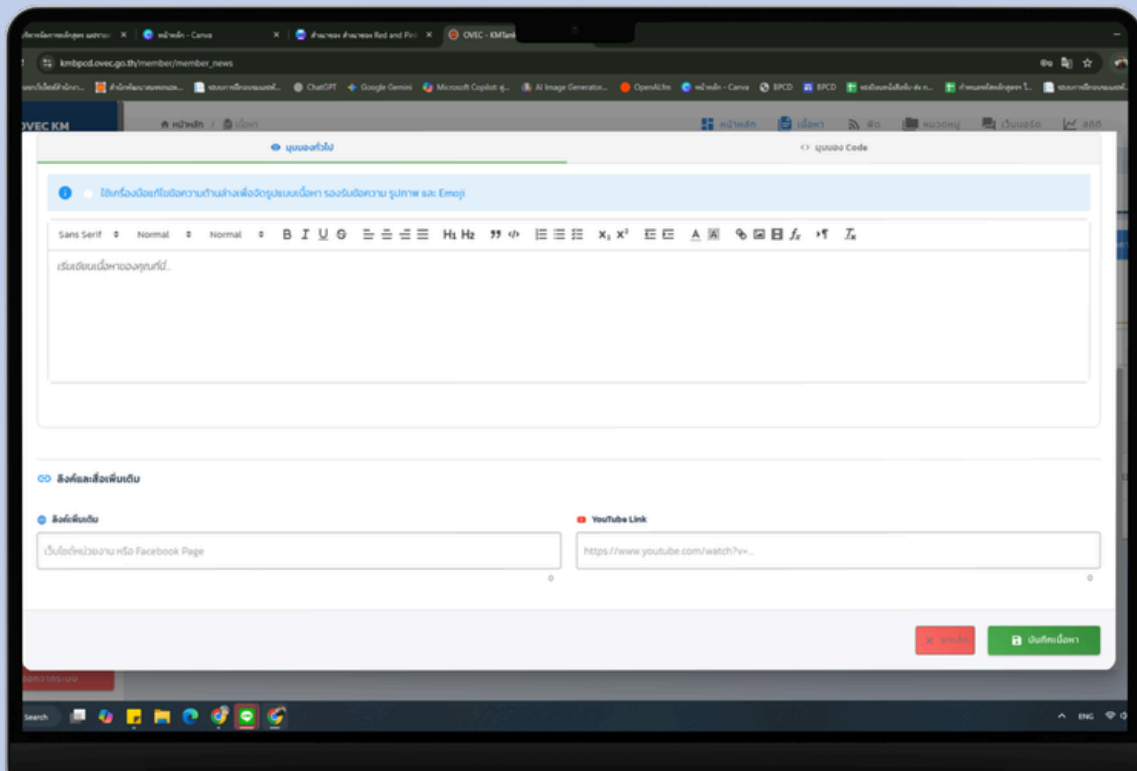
หน้าหลัก - Canva
OVEC - KMTank
kmbpcd.ovec.go.th/member/member_news
ChatGPT Google Gemini Microsoft Copilot AI Image Generator OpenAI.fm หน้าหลัก - Canva BPCD BPCD
OVEC KM
หน้าหลัก / เนื้อหา
หน้าหลัก เนื้อหา ฟีด หมวดหมู่ เว็บบอร์ด สถิติ
มุมมองทั่วไป
<> มุมมอง Code
ใช้เครื่องมือแก้ไขข้อความด้านล่างเพื่อจัดรูปแบบเนื้อหา รองรับข้อความ รูปภาพ และ Emoji
Sans Serif Normal Normal B I U S H1 H2 $x_1$ $x^2$ A fx Tx
เริ่มเขียนเนื้อหาของคุณที่นี่...
ลิงค์และสื่อเพิ่มเติม
ลิงค์เพิ่มเติม
เว็บไซต์หน่วยงาน หรือ Facebook Page
0
YouTube Link
https://www.youtube.com/watch?v=...
0
ยกเลิก
บันทึกเนื้อหา
Search
ENG